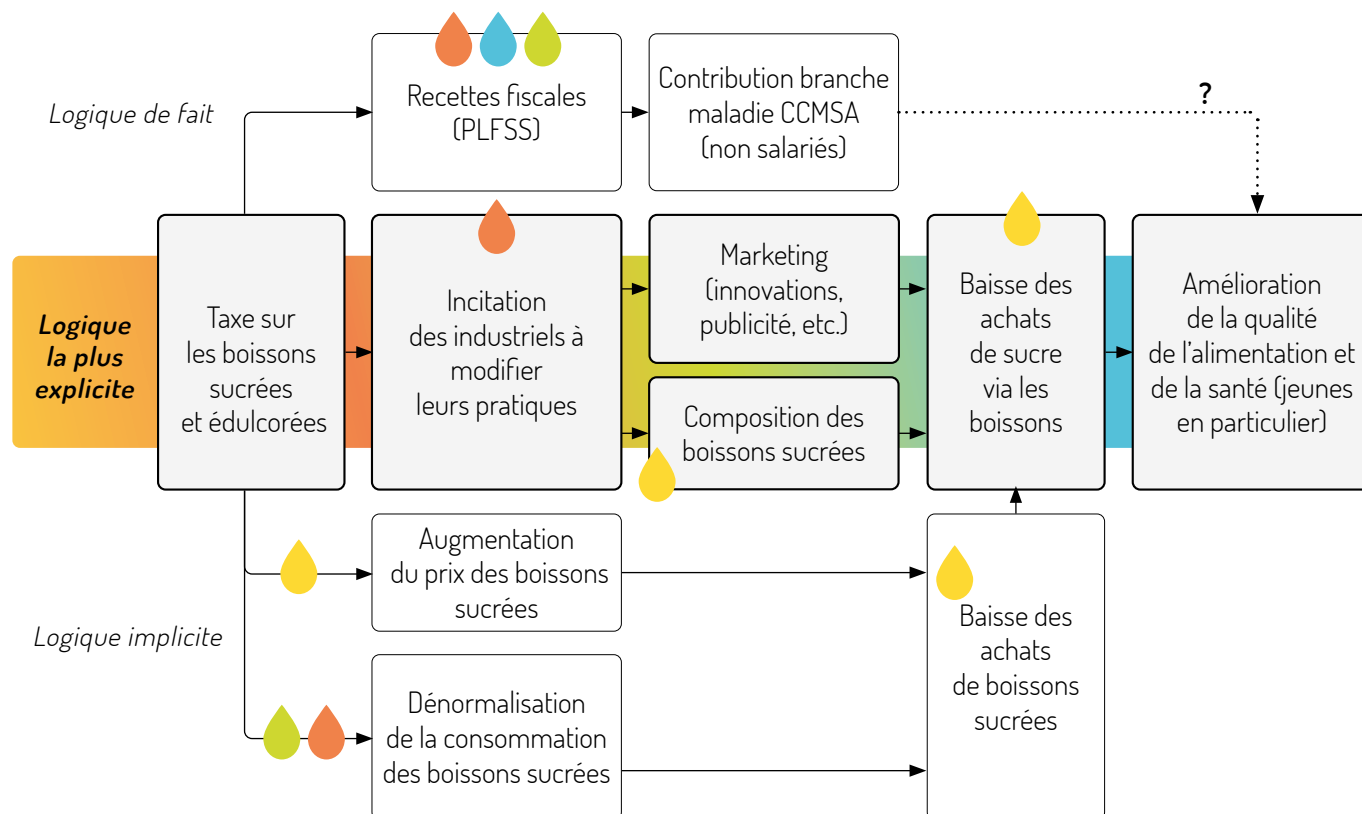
Logique de fait

Recettes fiscales (PLFSS)

Contribution branche maladie CCMSA (non salariés)

?

Logique la plus explicite

Taxe sur les boissons sucrées et édulcorées

Incitation des industriels à modifier leurs pratiques

Marketing (innovations, publicité, etc.)

Composition des boissons sucrées

Baisse des achats de sucre via les boissons

Amélioration de la qualité de l'alimentation et de la santé (jeunes en particulier)

Augmentation du prix des boissons sucrées

Logique implicite

Dénormalisation de la consommation des boissons sucrées

Baisse des achats de boissons sucrées